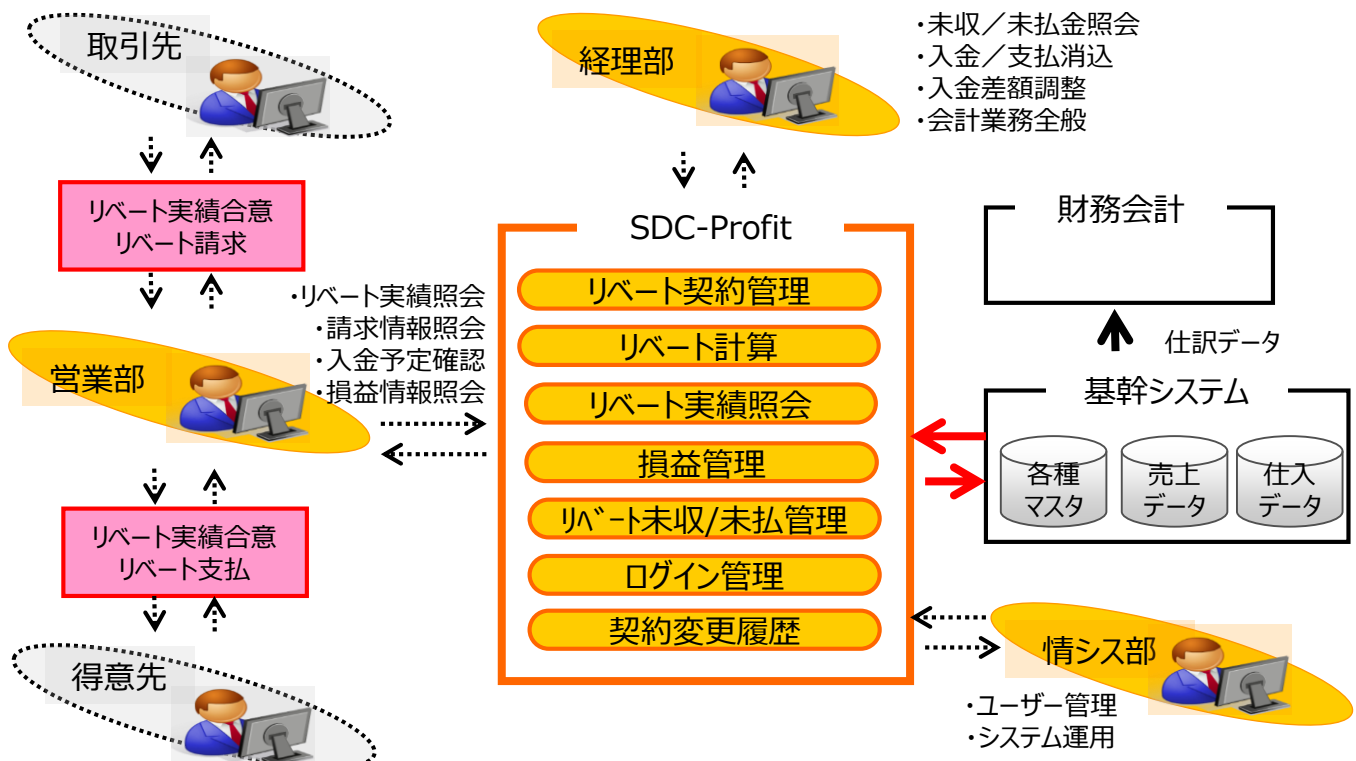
取引先

リベート実績合意
リベート請求

・リベート実績照会
・請求情報照会
・入金予定確認
・損益情報照会

営業部

リベート実績合意
リベート支払

得意先

経理部

・未収／未払金照会
・入金／支払消込
・入金差額調整
・会計業務全般

SDC-Profit

リベート契約管理
リベート計算
リベート実績照会
損益管理
リベート未収/未払管理
ログイン管理
契約変更履歴

財務会計

仕訳データ

基幹システム

各種
マスタ

売上
データ

仕入
データ

情シス部

・ユーザー管理
・システム運用